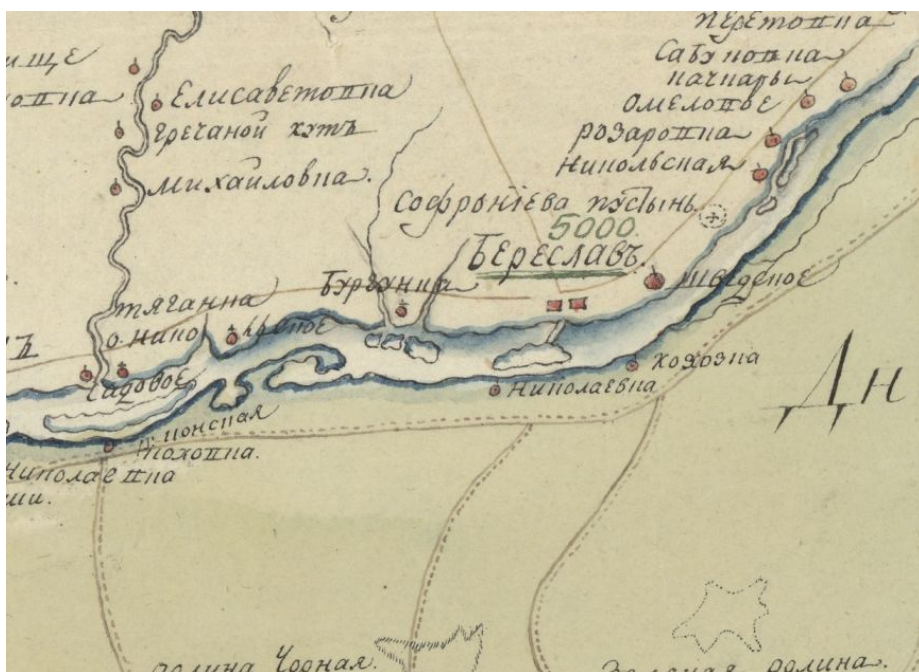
ищє
опна
Елисаветовка
Гречаной хут
Михайловка.
Перетовка
Сабуновка
Качкары
Омеловое
Розаровка
Никольская
Софроніева пустынь.
5000.
Береславъ.
Бургонка
Шведовое
тягинка
о. Нико
Кръпое
Садовое
Хохолка
Николаевка
Дн
Понская
Поховка.
Николаевка
ши.
долина Чорная.
Зеленая долина.